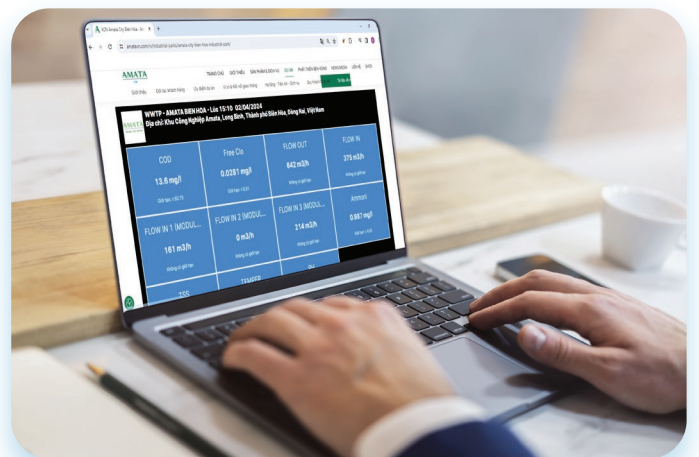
AMATA

WWTP - AMATA BIEN HOA - Lúc 15:10 02/04/2024
Địa chỉ: Khu Công Nghiệp Amata, Long Bình, Thành phố Biên Hòa, Đồng Nai, Việt Nam

COD
13.6 mg/l

Free Cl₂
0.0281 mg/l

FLOW OUT
642 m3/h

FLOW IN
375 m3/h

FLOW IN 1 (MODUL...
161 m3/h

FLOW IN 2 (MODUL...
0 m3/h

FLOW IN 3 (MODUL...
214 m3/h

Ammoni
0.887 mg/l

TSS

TEMPER

pH